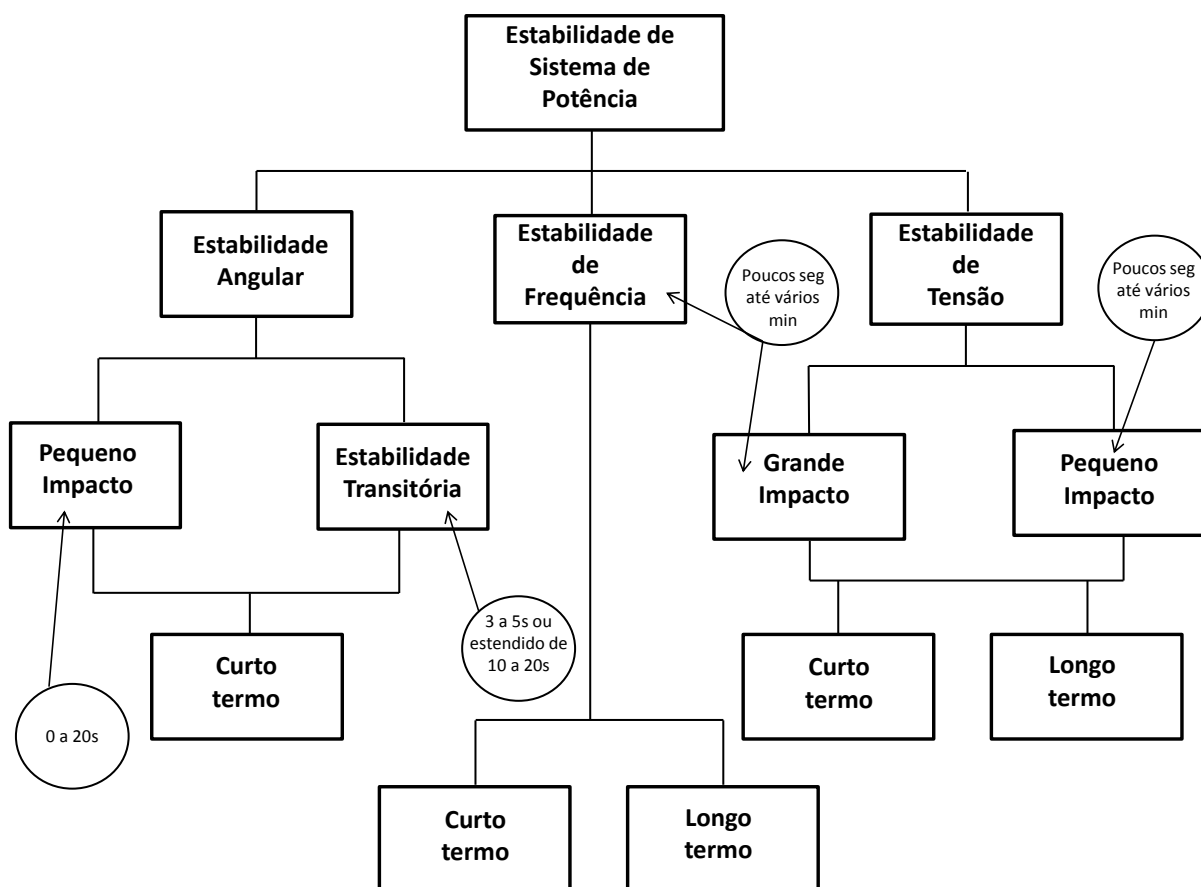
Estabilidade de Sistema de Potência

Estabilidade Angular

Estabilidade de Frequência

Poucos seg até vários min

Estabilidade de Tensão

Poucos seg até vários min

Pequeno Impacto

Estabilidade Transitória

Grande Impacto

Pequeno Impacto

3 a 5s ou estendido de 10 a 20s

Curto termo

0 a 20s

Curto termo

Longo termo

Curto termo

Longo termo